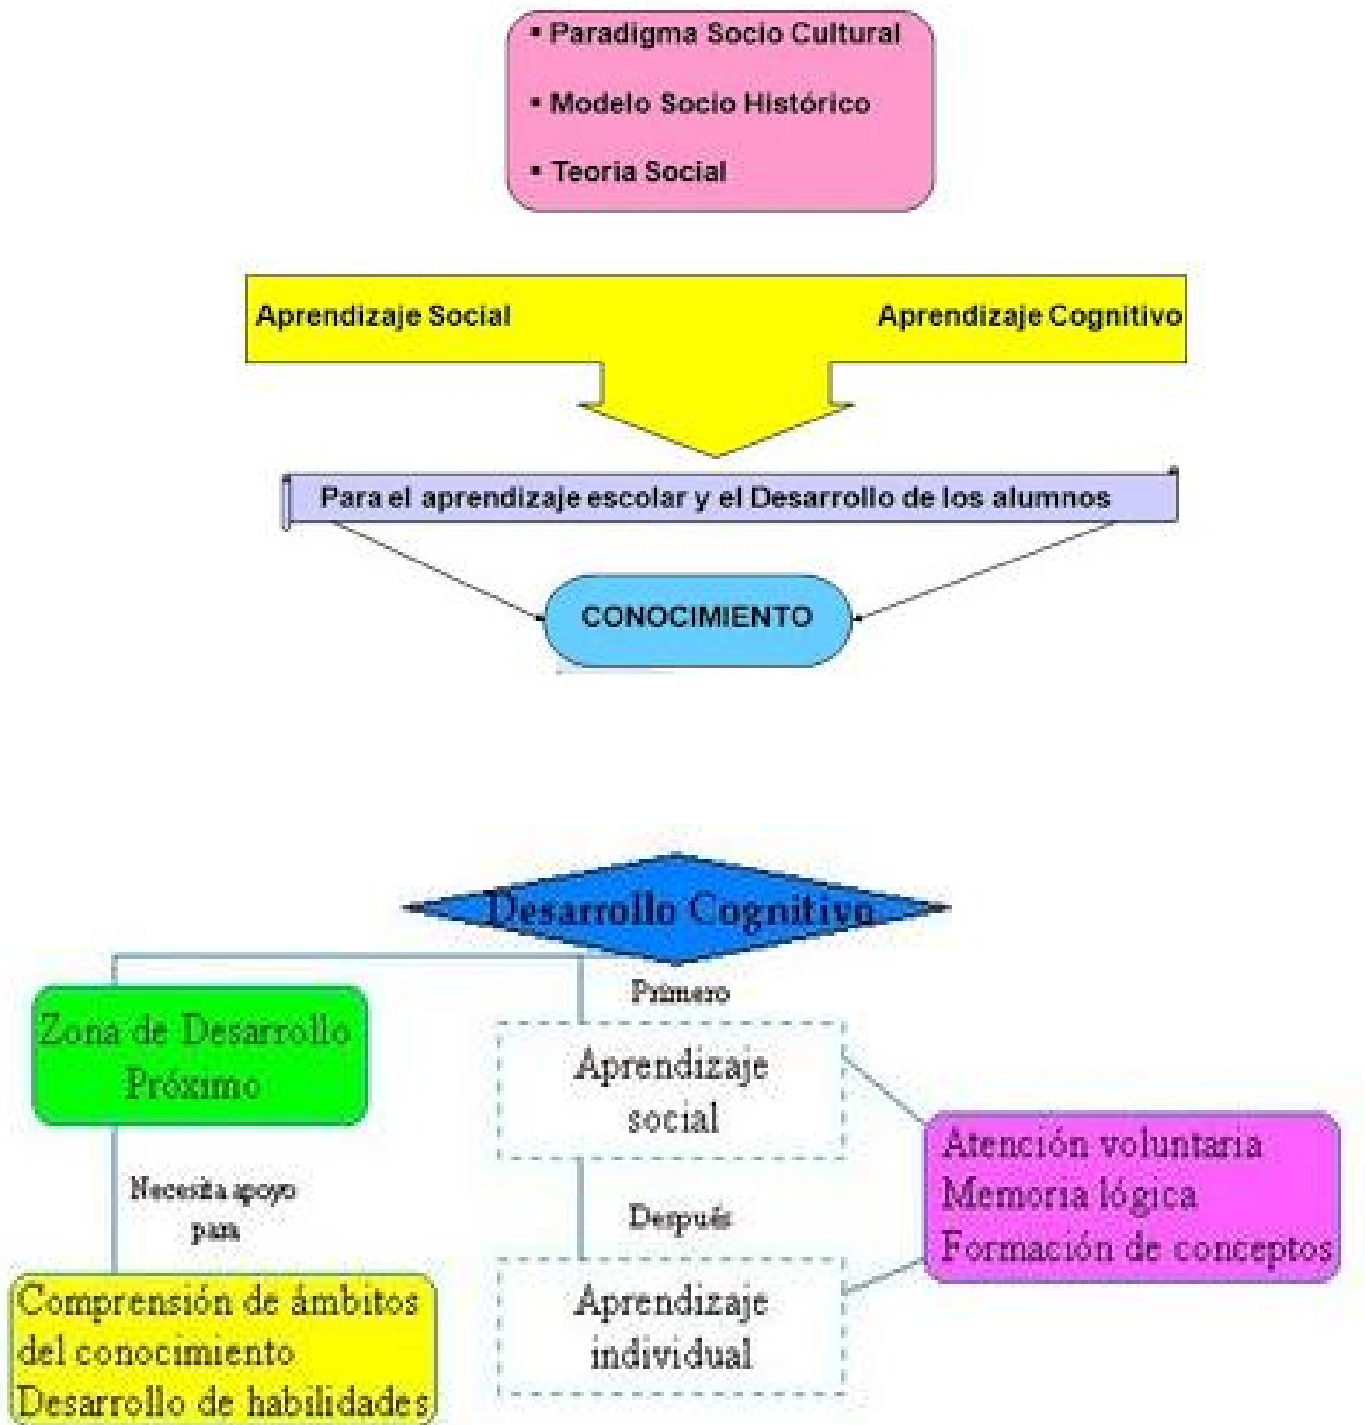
▪ Paradigma Socio Cultural

▪ Modelo Socio Histórico

▪ Teoria Social

Aprendizaje Social

Aprendizaje Cognitivo

Para el aprendizaje escolar y el Desarrollo de los alumnos

CONOCIMIENTO

Desarrollo Cognitivo

Primero

Zona de Desarrollo Próximo

Aprendizaje social

Necesita apoyo para

Después

Atención voluntaria
Memoria lógica
Formación de conceptos

Comprensión de ámbitos del conocimiento
Desarrollo de habilidades

Aprendizaje individual